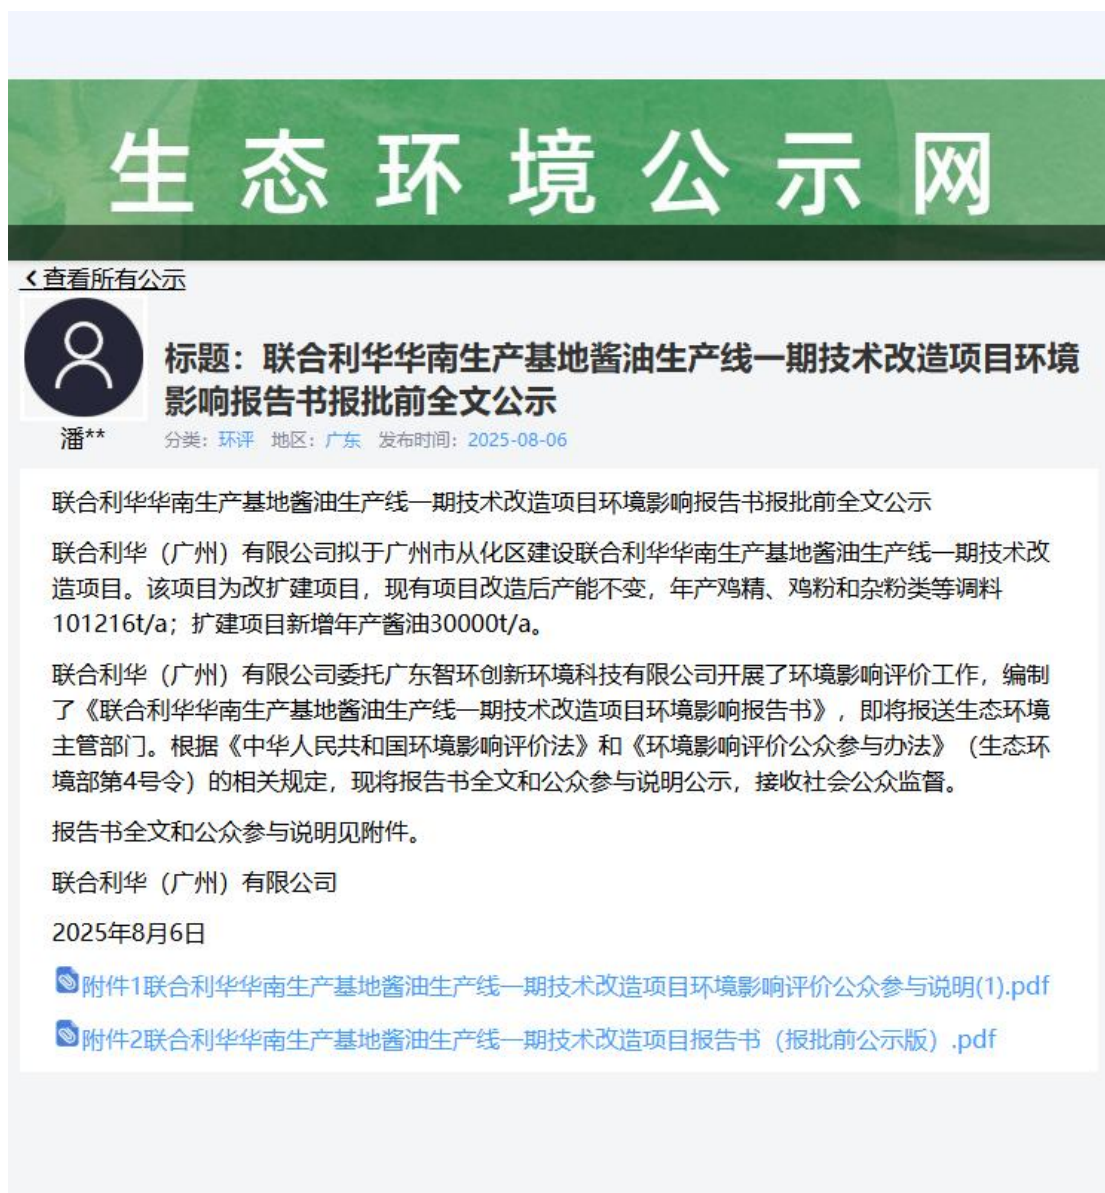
生态环境公示网

‹ 查看所有公示

潘**

标题：联合利华华南生产基地酱油生产线一期技术改造项目环境影响报告书报批前全文公示

分类：环评 地区：广东 发布时间：2025-08-06

联合利华华南生产基地酱油生产线一期技术改造项目环境影响报告书报批前全文公示

联合利华（广州）有限公司拟于广州市从化区建设联合利华华南生产基地酱油生产线一期技术改造项目。该项目为改扩建项目，现有项目改造后产能不变，年产鸡精、鸡粉和杂粉类等调料101216t/a；扩建项目新增年产酱油30000t/a。

联合利华（广州）有限公司委托广东智环创新环境科技有限公司开展了环境影响评价工作，编制了《联合利华华南生产基地酱油生产线一期技术改造项目环境影响报告书》，即将报送生态环境主管部门。根据《中华人民共和国环境影响评价法》和《环境影响评价公众参与办法》（生态环境部第4号令）的相关规定，现将报告书全文和公众参与说明公示，接收社会公众监督。

报告书全文和公众参与说明见附件。

联合利华（广州）有限公司

2025年8月6日

附件1联合利华华南生产基地酱油生产线一期技术改造项目环境影响评价公众参与说明(1).pdf

附件2联合利华华南生产基地酱油生产线一期技术改造项目报告书（报批前公示版）.pdf